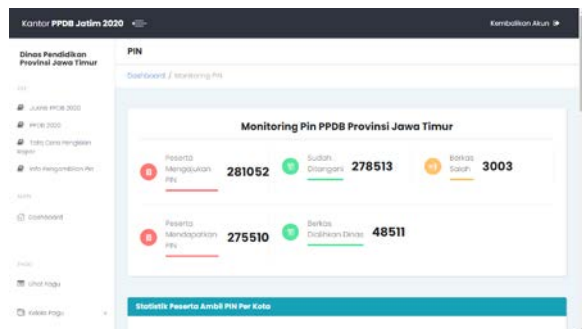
Kantor PPDB Jatim 2020

Kembalikan Akun

Dinas Pendidikan Provinsi Jawa Timur

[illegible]

Juknis PPDB 2020

PPDB 2020

Tata Cara Pengajuan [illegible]

Info Pengambilan Pin

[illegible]

Dashboard

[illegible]

Lihat Pagu

Kelola Pagu

PIN

Dashboard / Monitoring PIN

Monitoring Pin PPDB Provinsi Jawa Timur

Peserta Mengajukan PIN 281052

Sudah Disetujui 278513

Berkas Salah 3003

Peserta Mendapatkan PIN 275510

Berkas Diajukan Dinas 48511

Statistik Peserta Ambil PIN Per Kota